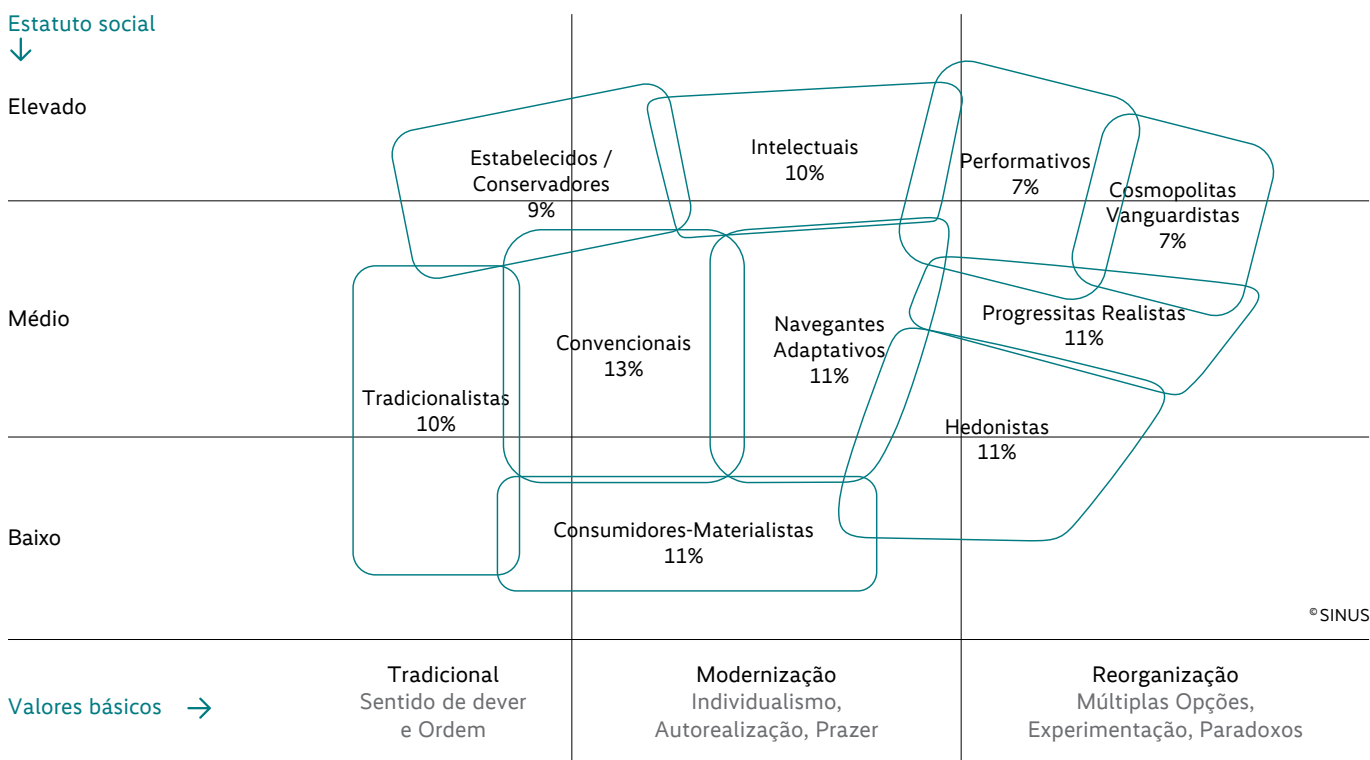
Estatuto social
↓

Elevado

Médio

Baixo

Estabelecidos / Conservadores
9%

Intelectuais
10%

Performativos
7%

Cosmopolitas Vanguardistas
7%

Progressitas Realistas
11%

Convencionais
13%

Navegantes Adaptativos
11%

Tradicionalistas
10%

Hedonistas
11%

Consumidores-Materialistas
11%

© SINUS

Valores básicos →

Tradicional
Sentido de dever e Ordem

Modernização
Individualismo, Autorealização, Prazer

Reorganização
Múltiplas Opções, Experimentação, Paradoxos